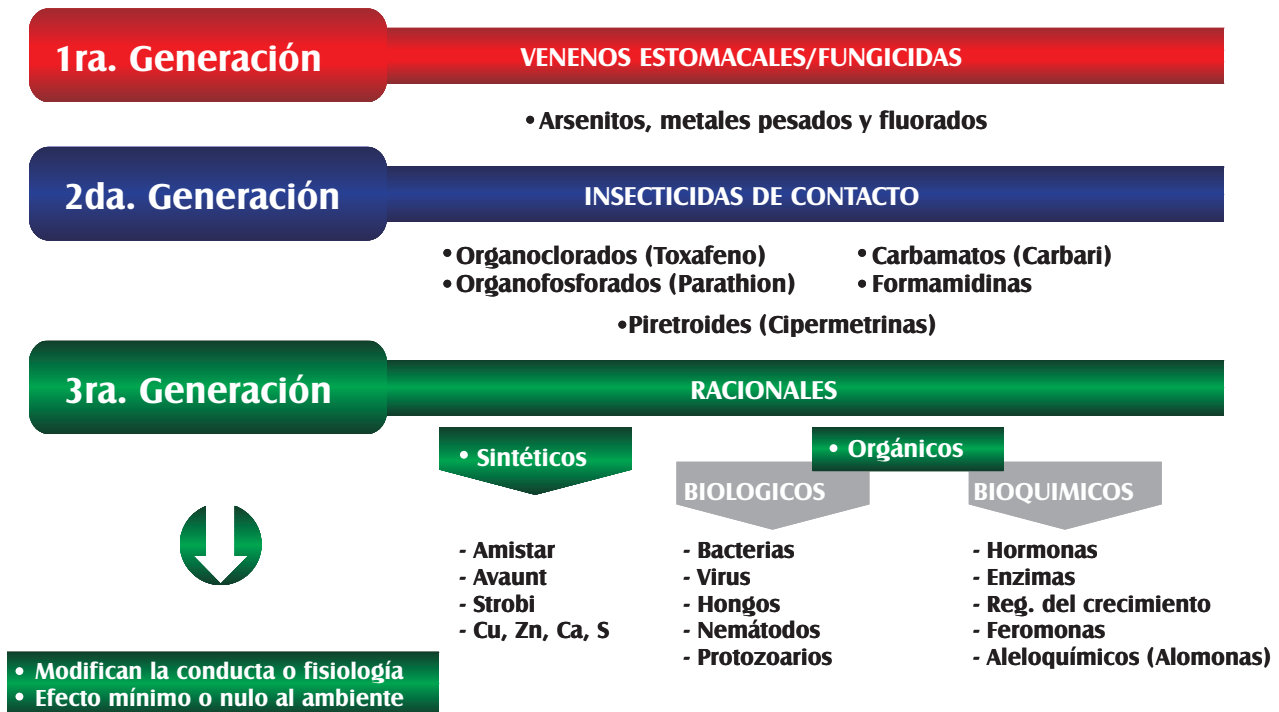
1ra. Generación

VENENOS ESTOMACALES/FUNGICIDAS

•Arsenitos, metales pesados y fluorados

2da. Generación

INSECTICIDAS DE CONTACTO

•Organoclorados (Toxafeno)
•Organofosforados (Parathion)

•Carbamatos (Carbari)
•Formamidinas

•Piretroides (Cipermetrinas)

3ra. Generación

RACIONALES

• Sintéticos

• Orgánicos

BIOLOGICOS

BIOQUIMICOS

- Amistar
- Avaunt
- Strobi
- Cu, Zn, Ca, S

- Bacterias
- Virus
- Hongos
- Nemátodos
- Protozoarios

- Hormonas
- Enzimas
- Reg. del crecimiento
- Feromonas
- Aleloquímicos (Alomonas)

• Modifican la conducta o fisiología
• Efecto mínimo o nulo al ambiente